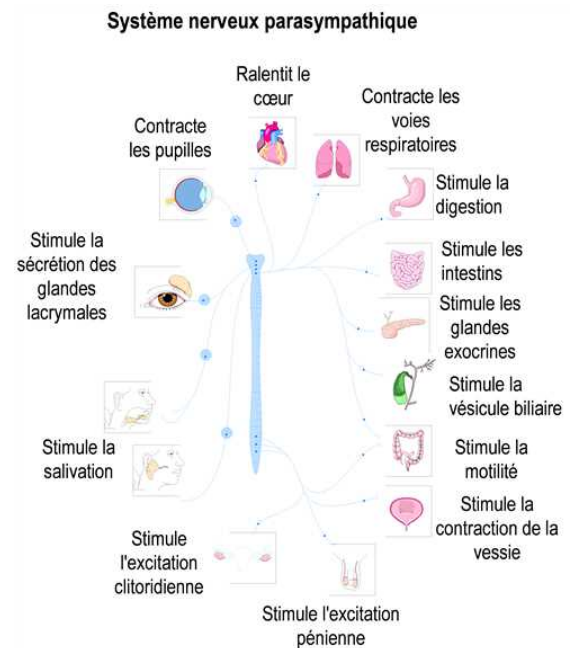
Système nerveux parasympathique

Ralentit le cœur

Contracte les voies respiratoires

Contracte les pupilles

Stimule la digestion

Stimule la sécrétion des glandes lacrymales

Stimule les intestins

Stimule les glandes exocrines

Stimule la vésicule biliaire

Stimule la salivation

Stimule la motilité

Stimule la contraction de la vessie

Stimule l'excitation clitoridienne

Stimule l'excitation pénienne